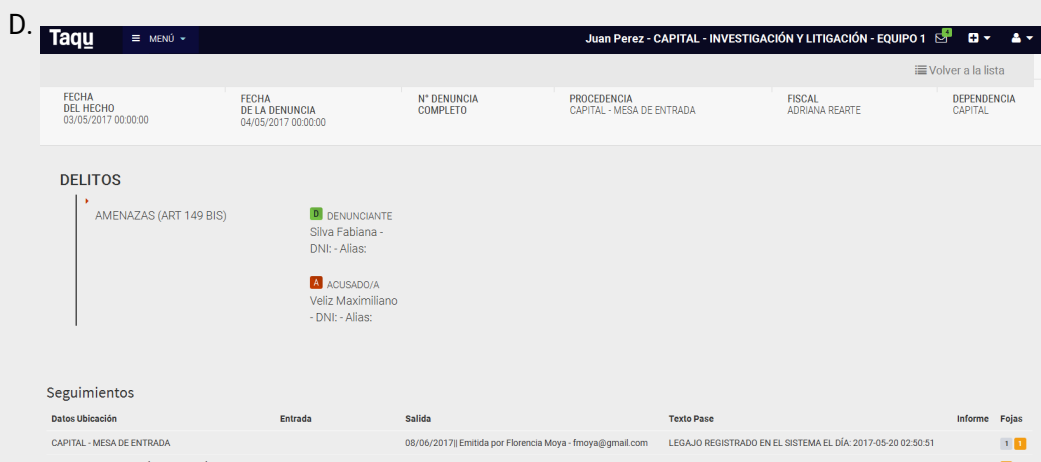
D.

Taqu ≡ MENÚ ▾ Juan Perez - CAPITAL - INVESTIGACIÓN Y LITIGACIÓN - EQUIPO 1 4

Volver a la lista

FECHA DEL HECHO 03/05/2017 00:00:00

FECHA DE LA DENUNCIA 04/05/2017 00:00:00

N° DENUNCIA COMPLETO

PROCEDENCIA CAPITAL - MESA DE ENTRADA

FISCAL ADRIANA REARTE

DEPENDENCIA CAPITAL

DELITOS

AMENAZAS (ART 149 BIS)

D DENUNCIANTE
Silva Fabiana - DNI: - Alias:

A ACUSADO/A
Veliz Maximiliano - DNI: - Alias:

Seguimientos

| Datos Ubicación | Entrada | Salida | Texto Pase | Informe | Fojas |
|---|---|---|---|---|---|
| CAPITAL - MESA DE ENTRADA | | 08/06/2017\| Emitida por Florencia Moya - fmoya@gmail.com | LEGAJO REGISTRADO EN EL SISTEMA EL DÍA: 2017-05-20 02:50:51 | | 1 1 |